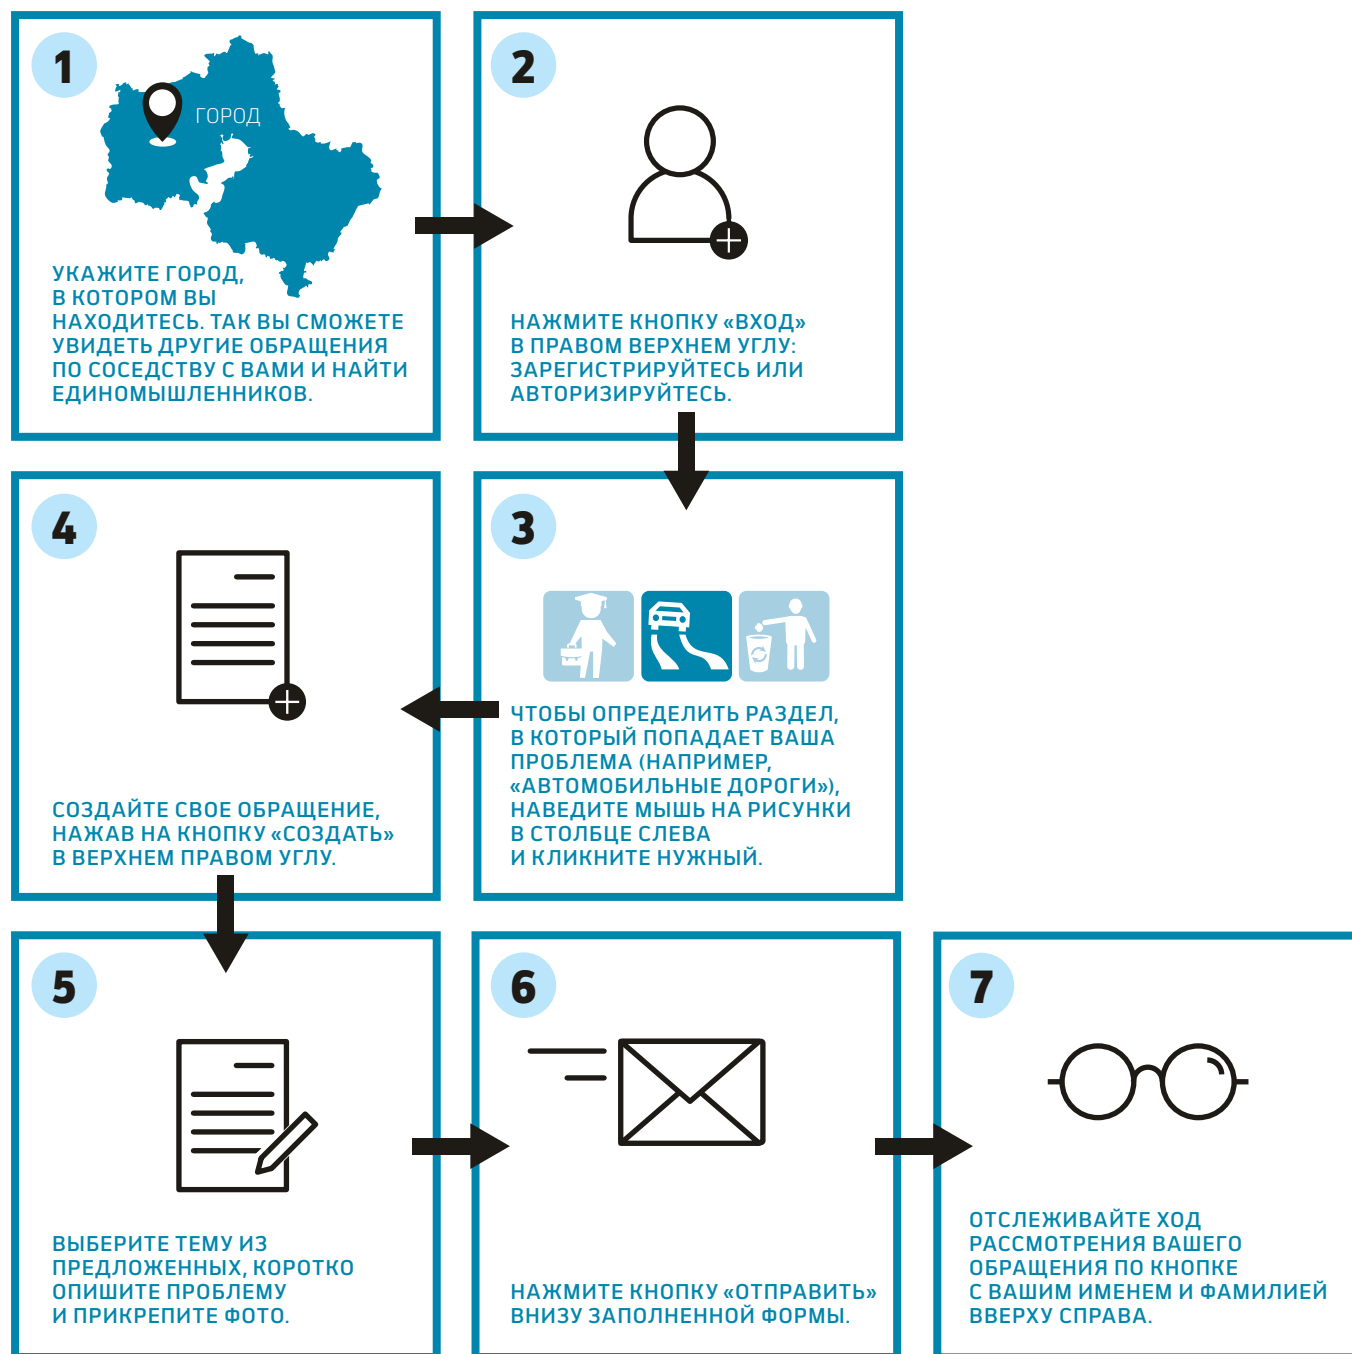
1

ГОРОД

УКАЖИТЕ ГОРОД, В КОТОРОМ ВЫ НАХОДИТЕСЬ. ТАК ВЫ СМОЖЕТЕ УВИДЕТЬ ДРУГИЕ ОБРАЩЕНИЯ ПО СОСЕДСТВУ С ВАМИ И НАЙТИ ЕДИНОМЫШЛЕННИКОВ.

2

НАЖМИТЕ КНОПКУ «ВХОД» В ПРАВОМ ВЕРХНЕМ УГЛУ: ЗАРЕГИСТРИРУЙТЕСЬ ИЛИ АВТОРИЗИРУЙТЕСЬ.

4

СОЗДАЙТЕ СВОЕ ОБРАЩЕНИЕ, НАЖАВ НА КНОПКУ «СОЗДАТЬ» В ВЕРХНЕМ ПРАВОМ УГЛУ.

3

ЧТОБЫ ОПРЕДЕЛИТЬ РАЗДЕЛ, В КОТОРЫЙ ПОПАДАЕТ ВАША ПРОБЛЕМА (НАПРИМЕР, «АВТОМОБИЛЬНЫЕ ДОРОГИ»), НАВЕДИТЕ МЫШЬ НА РИСУНКИ В СТОЛБЦЕ СЛЕВА И КЛИКНИТЕ НУЖНЫЙ.

5

ВЫБЕРИТЕ ТЕМУ ИЗ ПРЕДЛОЖЕННЫХ, КОРОТКО ОПИШИТЕ ПРОБЛЕМУ И ПРИКРЕПИТЕ ФОТО.

6

НАЖМИТЕ КНОПКУ «ОТПРАВИТЬ» ВНИЗУ ЗАПОЛНЕННОЙ ФОРМЫ.

7

ОТСЛЕЖИВАЙТЕ ХОД РАССМОТРЕНИЯ ВАШЕГО ОБРАЩЕНИЯ ПО КНОПКЕ С ВАШИМ ИМЕНЕМ И ФАМИЛИЕЙ ВВЕРХУ СПРАВА.